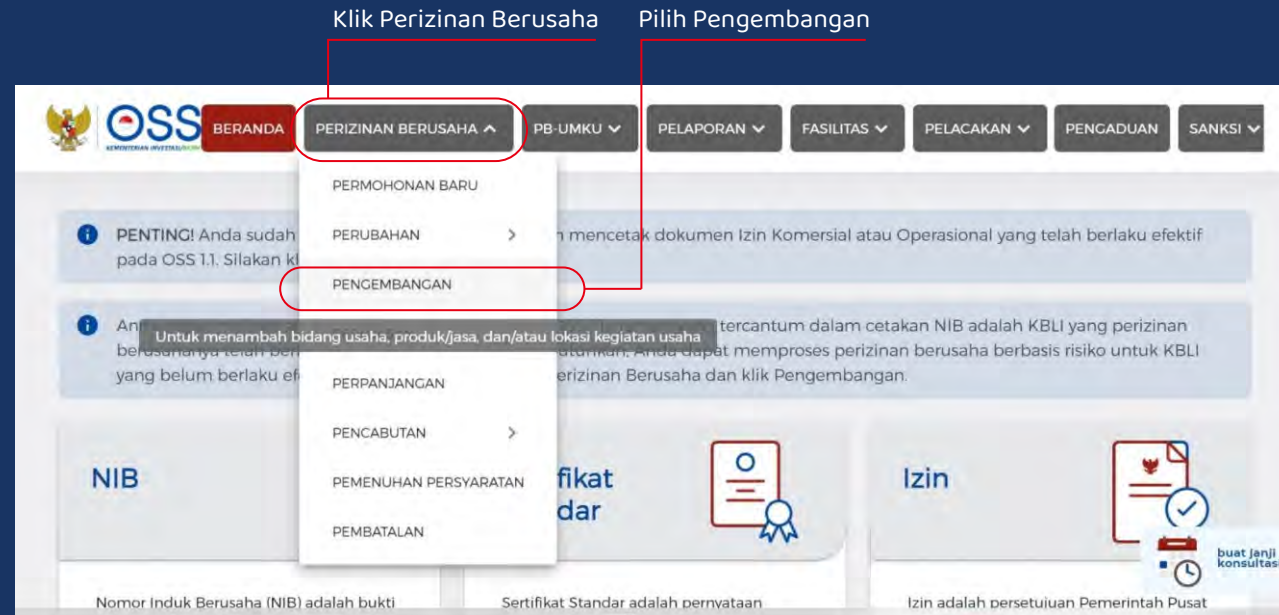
Klik Perizinan Berusaha

Pilih Pengembangan

OSS

KEMENTERIAN INVESTASI/BKPM

BERANDA

PERIZINAN BERUSAHA

PB-UMKU

PELAPORAN

FASILITAS

PELACAKAN

PENGADUAN

SANKSI

PERMOHONAN BARU

PERUBAHAN

PENGEMBANGAN

Untuk menambah bidang usaha, produk/jasa, dan/atau lokasi kegiatan usaha

PERPANJANGAN

PENCABUTAN

PEMENUHAN PERSYARATAN

PEMBATALAN

PENTING! Anda sudah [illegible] n mencetak dokumen Izin Komersial atau Operasional yang telah berlaku efektif pada OSS 1.1. Silakan kl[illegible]

An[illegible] tercantum dalam cetakan NIB adalah KBLI yang perizinan berusahanya telah ber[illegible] atuhkan, Anda dapat memproses perizinan berusaha berbasis risiko untuk KBLI yang belum berlaku ef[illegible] erizinan Berusaha dan klik Pengembangan.

NIB

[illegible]fikat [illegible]dar

Izin

buat janji konsultas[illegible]

Nomor Induk Berusaha (NIB) adalah bukti

Sertifikat Standar adalah pernyataan

Izin adalah persetujuan Pemerintah Pusat